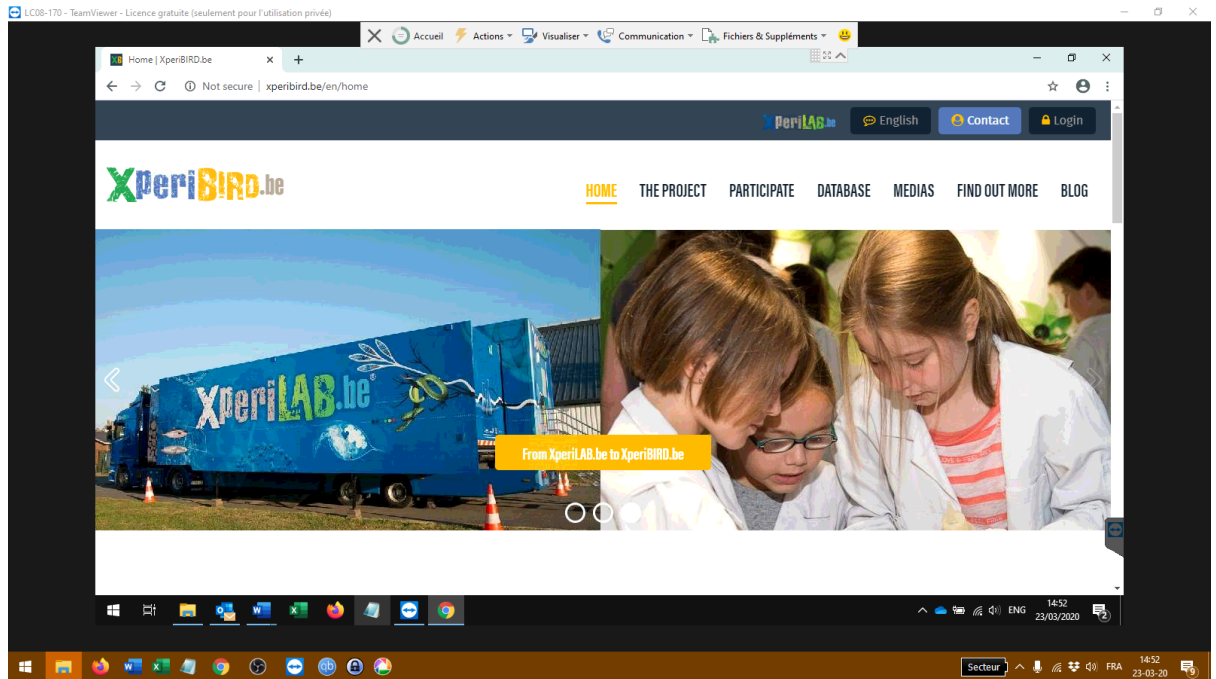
LC08-170 - TeamViewer - Licence gratuite (seulement pour l'utilisation privée)

Accueil Actions Visualiser Communication Fichiers & Suppléments

Home | XperiBIRD.be

Not secure | xperibird.be/en/home

XperiLAB.be English Contact Login

XperiBIRD.be

HOME THE PROJECT PARTICIPATE DATABASE MEDIAS FIND OUT MORE BLOG

XperiLAB.be

From XperiLAB.be to XperiBIRD.be

ENG 14:52 23/03/2020

Secteur FRA 14:52 23-03-20